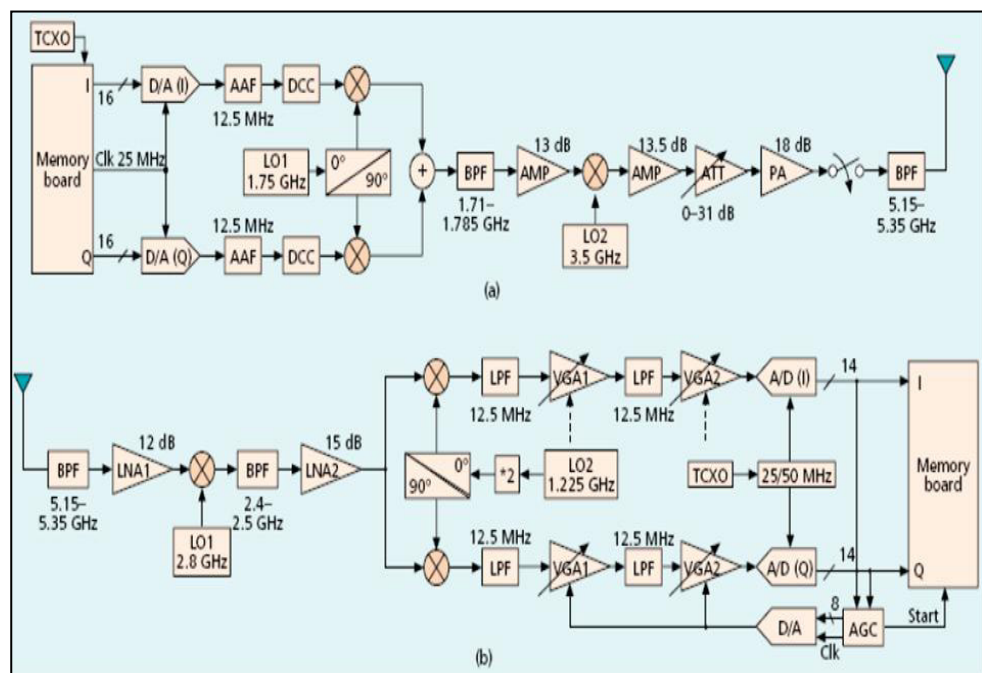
TCXO

Memory board

I

16

Clk 25 MHz

Q

16

D/A (I)

AAF

DCC

12.5 MHz

LO1 1.75 GHz

0°

90°

D/A (Q)

12.5 MHz

AAF

DCC

+

BPF

1.71–1.785 GHz

13 dB

AMP

LO2 3.5 GHz

13.5 dB

AMP

ATT

0–31 dB

18 dB

PA

BPF

5.15–5.35 GHz

(a)

BPF

5.15–5.35 GHz

12 dB

LNA1

LO1 2.8 GHz

BPF

2.4–2.5 GHz

15 dB

LNA2

90°

0°

*2

LO2 1.225 GHz

LPF

12.5 MHz

VGA1

LPF

12.5 MHz

VGA2

A/D (I)

14

TCXO

25/50 MHz

12.5 MHz

LPF

VGA1

12.5 MHz

LPF

VGA2

A/D (Q)

14

8

D/A

AGC

Clk

Start

I

Memory board

Q

(b)